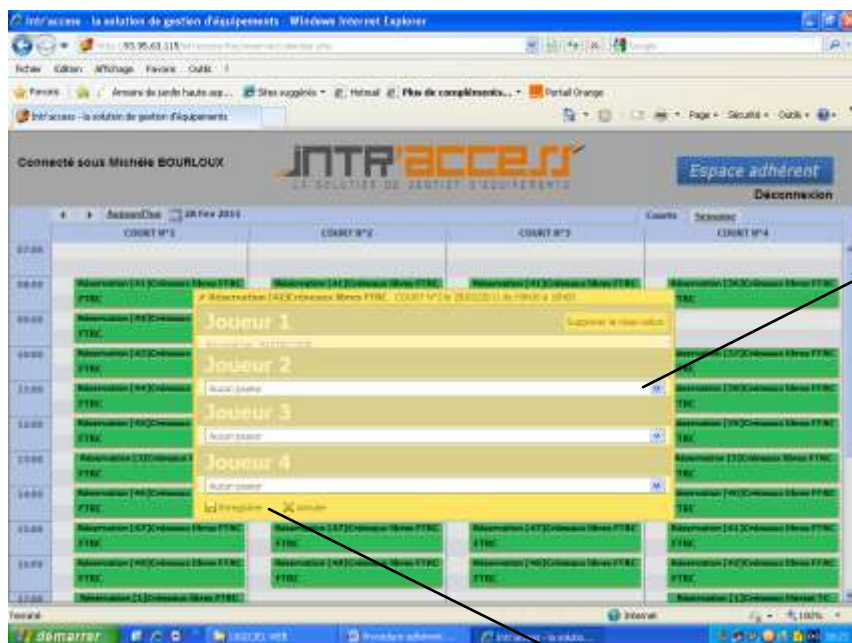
Intr'access - la solution de gestion d'équipements - Windows Internet Explorer

http://93.95.61.115/

Fichier Edition Affichage Favoris Outils ?

Favoris | Annuaire de jardin hauts app... | Sites suggérés | Hotmail | Plus de compléments... | Portail Orange

Intr'access - la solution de gestion d'équipements

Page | Sécurité | Outils

Connecté sous Michèle BOURLOUX

INTR'ACCESS
LA SOLUTION DE GESTION D'ÉQUIPEMENTS

Espace adhérent

Déconnexion

Aujourd'hui 28 Fev 2011

Courts Semaine

| | COURT N°1 | COURT N°2 | COURT N°3 | COURT N°4 |
|---|---|---|---|---|
| 07:00 | | | | |
| 08:00 | Réservation [41]Créneaux libres FTRC FTRC | Réservation [41]Créneaux libres FTRC | Réservation [41]Créneaux libres FTRC | Réservation [36]Créneaux libres FTRC FTRC |
| 09:00 | Réservation [43]Créneaux FTRC | | | |
| 10:00 | Réservation [43]Créneaux FTRC | | | Réservation [37]Créneaux libres FTRC FTRC |
| 11:00 | Réservation [44]Créneaux FTRC | | | Réservation [38]Créneaux libres FTRC FTRC |
| 12:00 | Réservation [45]Créneaux FTRC | | | Réservation [39]Créneaux libres FTRC FTRC |
| 13:00 | Réservation [33]Créneaux FTRC | | | Réservation [33]Créneaux libres FTRC FTRC |
| 14:00 | Réservation [46]Créneaux FTRC | | | Réservation [40]Créneaux libres FTRC FTRC |
| 15:00 | Réservation [47]Créneaux libres FTRC FTRC | Réservation [47]Créneaux libres FTRC FTRC | Réservation [47]Créneaux libres FTRC FTRC | Réservation [41]Créneaux libres FTRC FTRC |
| 16:00 | Réservation [48]Créneaux libres FTRC FTRC | Réservation [48]Créneaux libres FTRC FTRC | Réservation [48]Créneaux libres FTRC FTRC | Réservation [42]Créneaux libres FTRC FTRC |
| 17:00 | Réservation [1]Créneaux libres FTRC | | | Réservation [1]Créneaux Planning TC |

Réservation [43]Créneaux libres FTRC COURT N°1 le 28/02/2011 de 09h00 à 10h00

Joueur 1
Supprimer la réservation

Joueur 2
Autre joueur

Joueur 3
Autre joueur

Joueur 4
Autre joueur

Enregistrer Annuler

Terminé

Internet

100%

démarrer | DOCS WEB | Procédure adhérent... | Intr'access - la solutio...